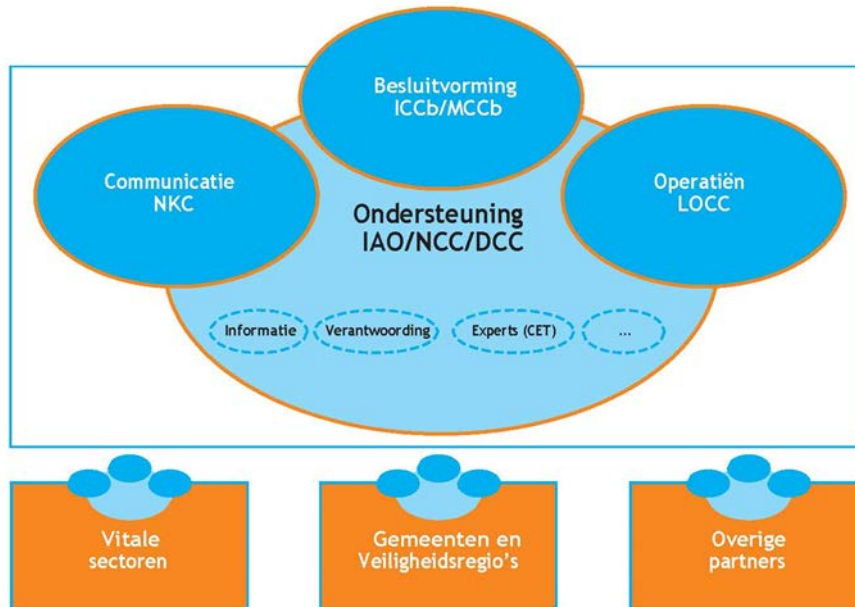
Besluitvorming
ICCb/MCCb

Communicatie
NKC

Ondersteuning
IAO/NCC/DCC

Operatiën
LOCC

Informatie

Verantwoording

Experts (CET)

...

Vitale
sectoren

Gemeenten en
Veiligheidsregio's

Overige
partners